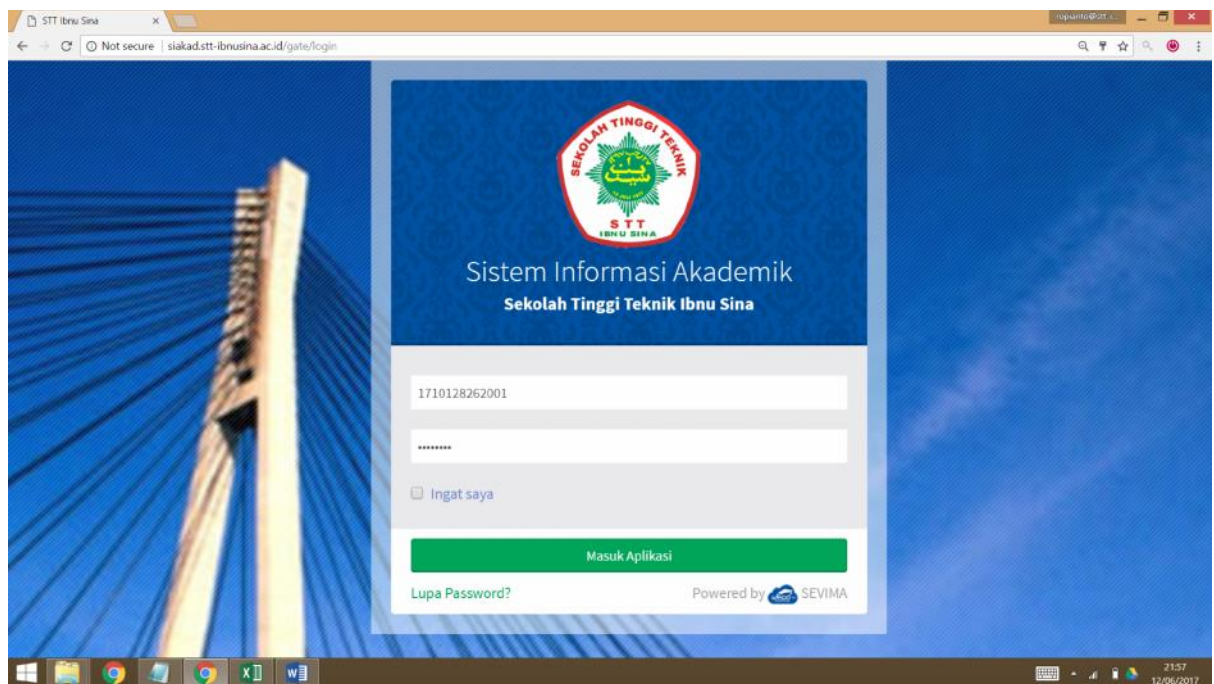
STT Ibnu Sina ×

Not secure | siakad.stt-ibnusina.ac.id/gate/login

rupianto@stt.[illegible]

SEKOLAH TINGGI TEKNIK
STT
IBNU SINA

Sistem Informasi Akademik
Sekolah Tinggi Teknik Ibnu Sina

1710128262001

••••••••

Ingat saya

Masuk Aplikasi

Lupa Password?

Powered by SEVIMA

21:57
12/06/2017